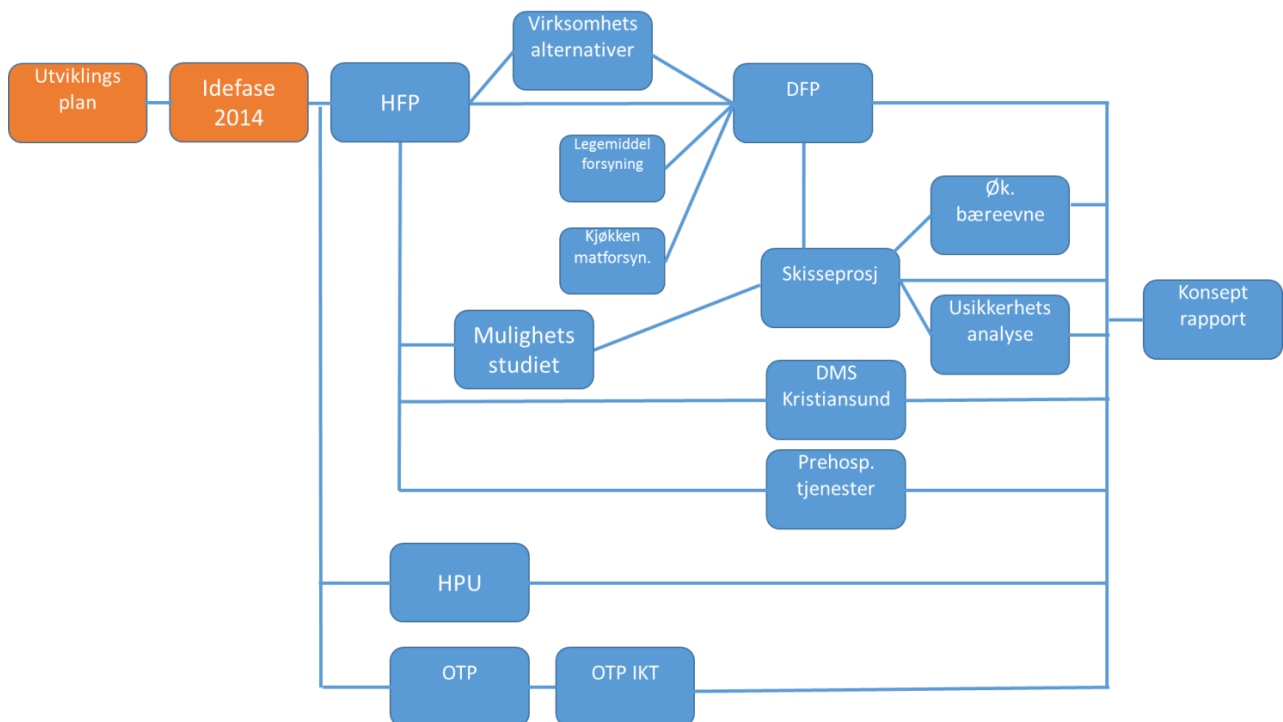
Utviklings plan

Idefase 2014

HFP

Virksomhets alternativer

DFP

Legemiddel forsyning

Kjøkken matforsyn.

Øk. bæreevne

Skisseprosj

Usikkerhets analyse

Konsept rapport

Mulighets studiet

DMS Kristiansund

Prehosp. tjenester

HPU

OTP

OTP IKT